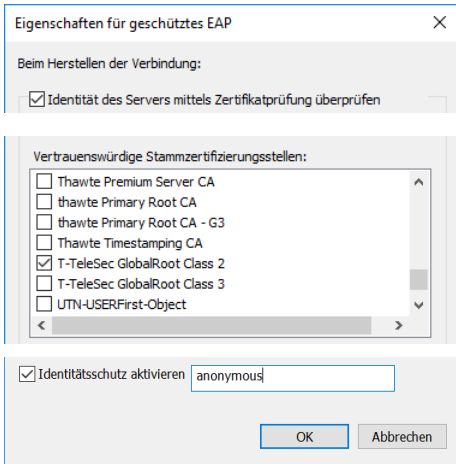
Eigenschaften für geschütztes EAP

Beim Herstellen der Verbindung:

Identität des Servers mittels Zertifikatprüfung überprüfen

Vertrauenswürdige Stammzertifizierungsstellen:

Thawte Premium Server CA
thawte Primary Root CA
thawte Primary Root CA - G3
Thawte Timestamping CA
T-TeleSec GlobalRoot Class 2
T-TeleSec GlobalRoot Class 3
UTN-USERFirst-Object

Identitätsschutz aktivieren anonymous

OK Abbrechen